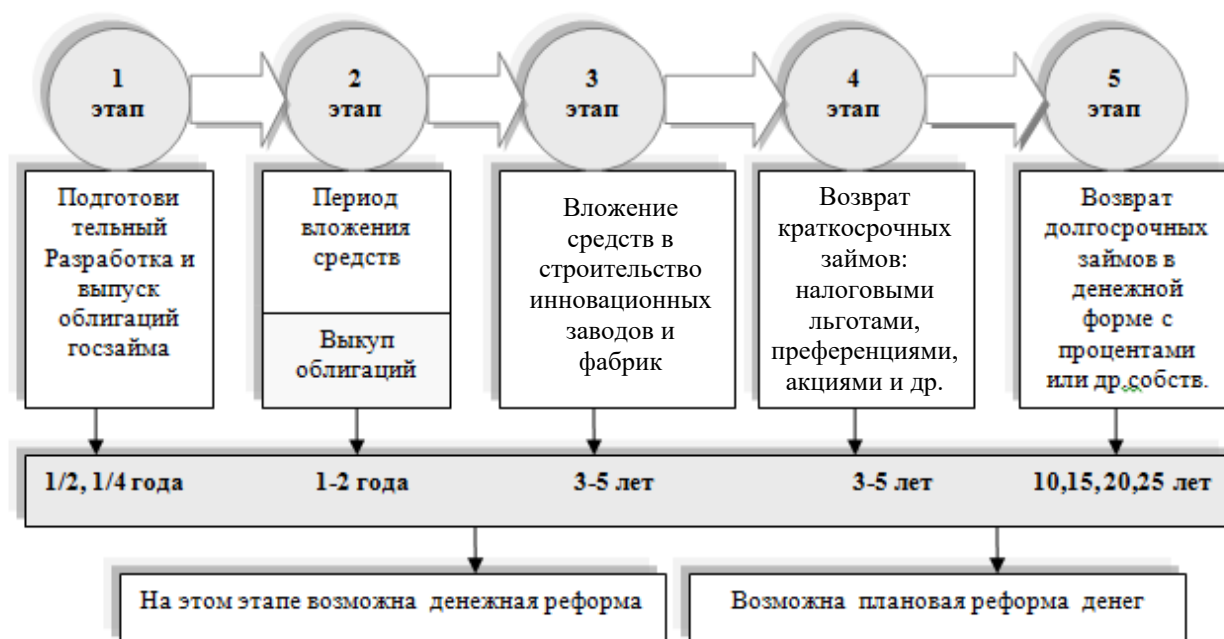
1 этап

2 этап

3 этап

4 этап

5 этап

Подготови тельный Разработка и выпуск облигаций госзайма

Период вложения средств

Выкуп облигаций

Вложение средств в строительство инновационных заводов и фабрик

Возврат краткосрочных займов: налоговыми льготами, преференциями, акциями и др.

Возврат долгосрочных займов в денежной форме с процентами или др.собств.

1/2, 1/4 года

1-2 года

3-5 лет

3-5 лет

10,15, 20,25 лет

На этом этапе возможна денежная реформа

Возможна плановая реформа денег